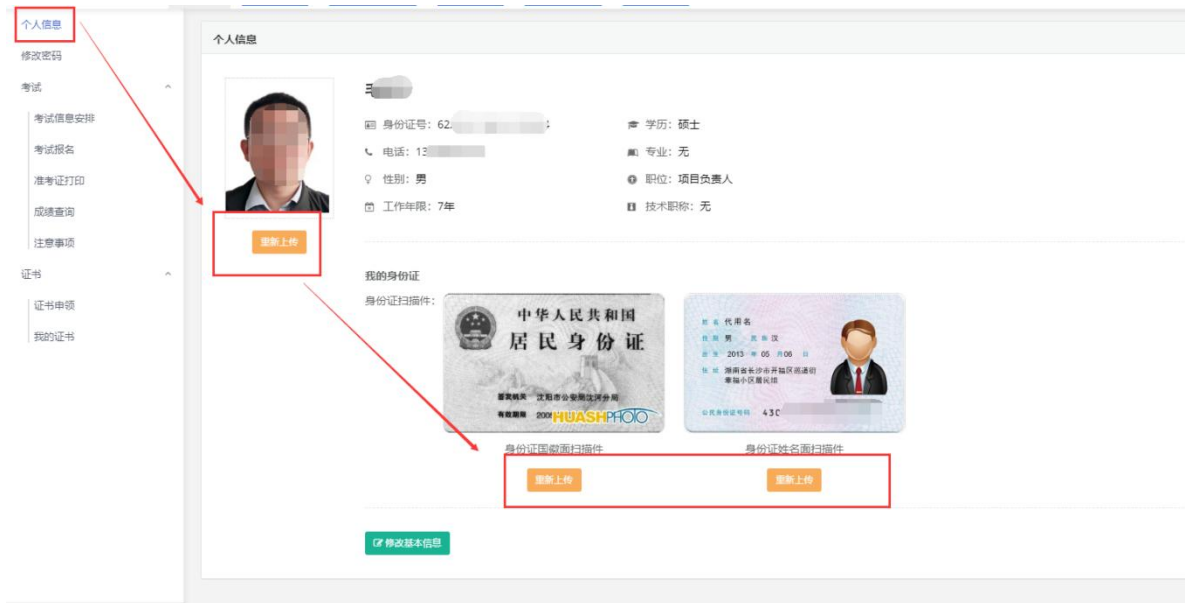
个人信息
修改密码
考试
考试信息安排
考试报名
准考证打印
成绩查询
注意事项
证书
证书申领
我的证书

个人信息

王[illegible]

身份证号：62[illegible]
电话：13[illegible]
性别：男
工作年限：7年
学历：硕士
专业：无
职位：项目负责人
技术职称：无

重新上传

我的身份证
身份证扫描件：

中华人民共和国
居民身份证
签发机关 沈阳市公安局沈河分局
有效期限 200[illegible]
HUASHPHOTO

姓名 代用名
性别 男 民族 汉
出生 2013 年 05 月 06 日
住址 湖南省长沙市开福区迎宾路幸福小区居民楼
公民身份证号码 430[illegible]

身份证国徽面扫描件
身份证姓名面扫描件
重新上传
重新上传

修改基本信息